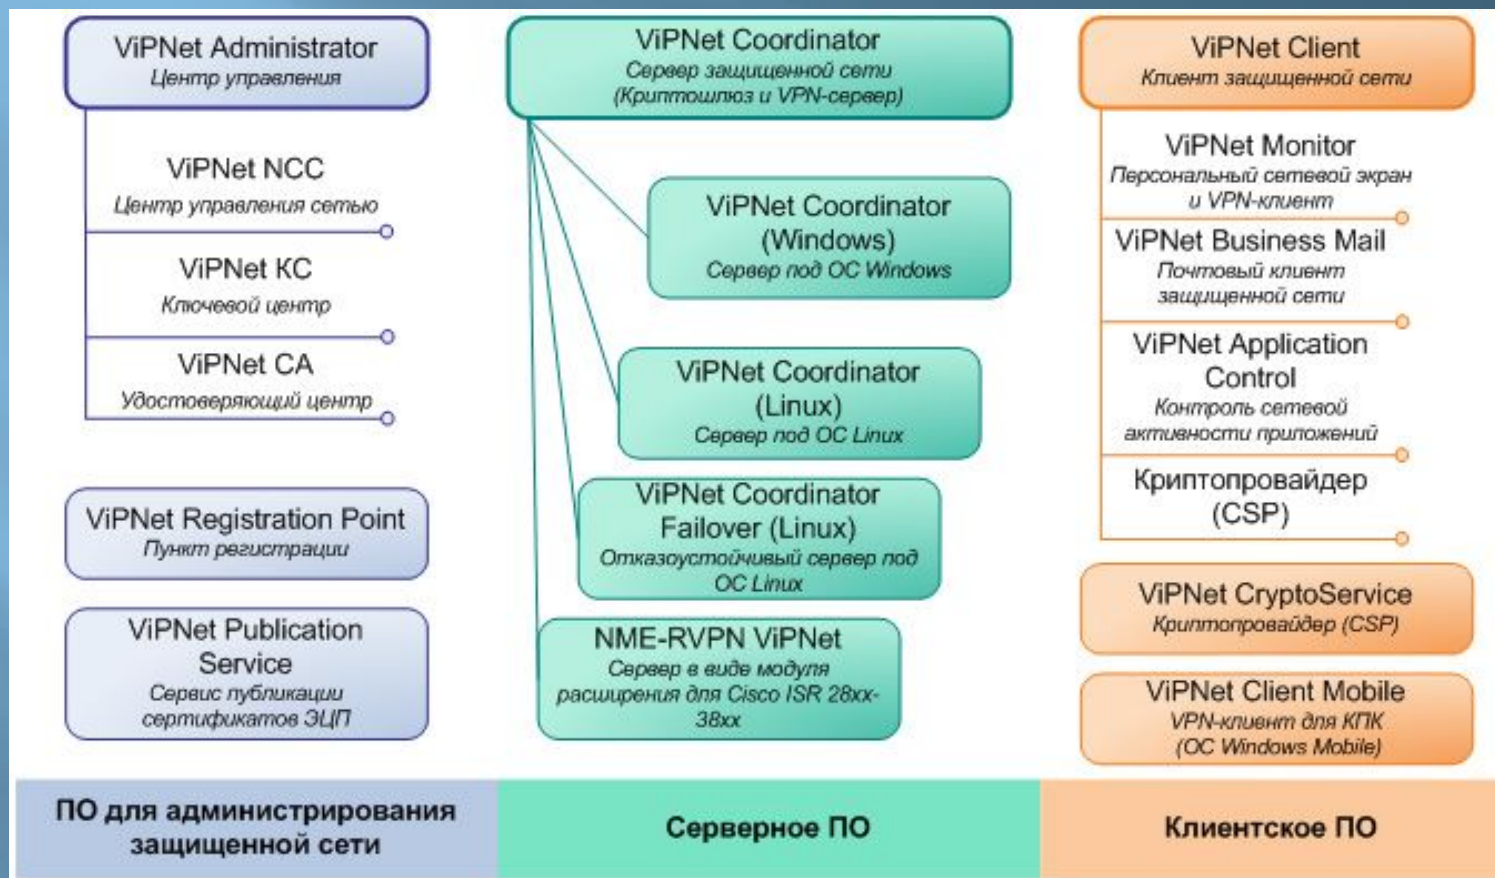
ViPNet Administrator
Центр управления

ViPNet NCC
Центр управления сетью

ViPNet KC
Ключевой центр

ViPNet CA
Удостоверяющий центр

ViPNet Registration Point
Пункт регистрации

ViPNet Publication Service
Сервис публикации сертификатов ЭЦП

ViPNet Coordinator
Сервер защищенной сети
(Криптошлюз и VPN-сервер)

ViPNet Coordinator (Windows)
Сервер под ОС Windows

ViPNet Coordinator (Linux)
Сервер под ОС Linux

ViPNet Coordinator Failover (Linux)
Отказоустойчивый сервер под ОС Linux

NME-RVPN ViPNet
Сервер в виде модуля расширения для Cisco ISR 28xx-38xx

ViPNet Client
Клиент защищенной сети

ViPNet Monitor
Персональный сетевой экран и VPN-клиент

ViPNet Business Mail
Почтовый клиент защищенной сети

ViPNet Application Control
Контроль сетевой активности приложений

Криптопровайдер (CSP)

ViPNet CryptoService
Криптопровайдер (CSP)

ViPNet Client Mobile
VPN-клиент для КПК (ОС Windows Mobile)

ПО для администрирования защищенной сети

Серверное ПО

Клиентское ПО